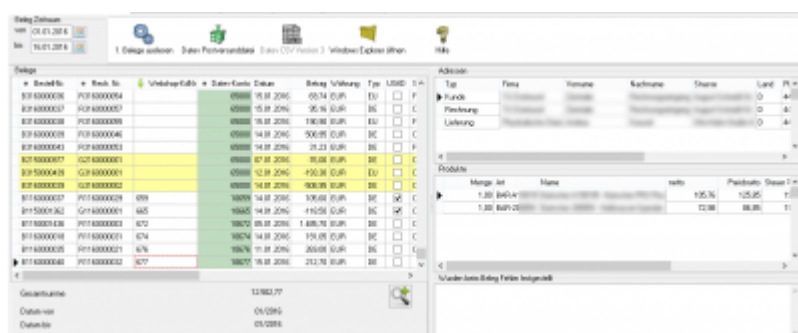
Beleg Zeitraum
von 01.01.2016
bis 16.01.2016

1. Belege auslesen | Daten Postversanddatei | Daten CSV Version 3 | Windows Explorer öffnen | Hilfe

Belege

| Bestell-Nr. | Rech. Nr. | Webshop-Kd-Nr. | Daten-Konto | Datum | Betrag | Währung | Typ | USt-ID |
|---|---|---|---|---|---|---|---|---|
| B3160000036 | R3160000054 | | 65000 | 15.01.2016 | -56,74 | EUR | EU | |
| B3160000037 | R3160000057 | | 65000 | 15.01.2016 | 35,16 | EUR | DE | |
| B3160000038 | R3160000058 | | 65000 | 15.01.2016 | 190,00 | EUR | EU | |
| B3160000039 | R3160000046 | | 65000 | 14.01.2016 | 506,65 | EUR | DE | |
| B3160000043 | R3160000053 | | 65000 | 14.01.2016 | 21,23 | EUR | DE | |
| B3160000077 | G3160000001 | | 65000 | 07.01.2016 | 35,68 | EUR | DE | |
| B3150000426 | G3160000001 | | 65000 | 12.01.2016 | -100,38 | EUR | EU | |
| B3160000039 | G3160000002 | | 65000 | 14.01.2016 | 608,95 | EUR | DE | |
| B1160000037 | R1160000029 | 659 | 10659 | 14.01.2016 | 105,60 | EUR | DE | ✓ |
| B1150001362 | G1160000001 | 665 | 10665 | 14.01.2016 | -110,50 | EUR | DE | ✓ |
| B1160001436 | R1160000003 | 672 | 10672 | 05.01.2016 | 1.486,70 | EUR | DE | |
| B1160000018 | R1160000013 | 674 | 10674 | 14.01.2016 | 159,05 | EUR | DE | |
| B1160000035 | R1160000021 | 676 | 10676 | 11.01.2016 | 269,00 | EUR | DE | |
| B1160000040 | R1160000032 | 677 | 10677 | 15.01.2016 | 212,70 | EUR | DE | |

Gesamtsumme 13.982,77
Datum von 01/2016
Datum bis 01/2016

Adressen

| Typ | Firma | Vorname | Nachname | Strasse | Land |
|---|---|---|---|---|---|
| Kunde | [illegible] | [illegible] | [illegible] | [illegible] | D |
| Rechnung | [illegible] | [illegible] | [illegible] | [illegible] | D |
| Lieferung | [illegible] | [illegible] | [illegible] | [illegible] | D |

Produkte

| Menge | Art | Name | netto | Preisbrutto | Steuer |
|---|---|---|---|---|---|
| 1,00 | BAR-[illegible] | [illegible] | 105,76 | 125,85 | |
| 1,00 | BAR-20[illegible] | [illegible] | 72,98 | 86,85 | |

Wandlerdatei Beleg Fehler festgestellt